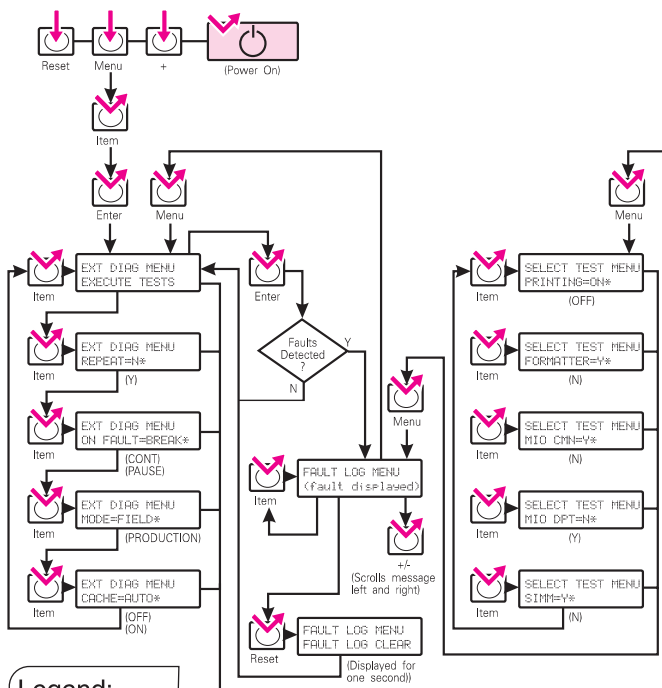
Reset
Menu
+
(Power On)
Item
Enter
Menu
EXT DIAG MENU
EXECUTE TESTS
Item
Enter
EXT DIAG MENU
REPEAT=N*
(Y)
Item
Faults Detected ?
Y
N
EXT DIAG MENU
ON FAULT=BREAK*
(CONT)
(PAUSE)
Item
Menu
FAULT LOG MENU
(fault displayed)
Item
EXT DIAG MENU
MODE=FIELD*
(PRODUCTION)
Item
+/-
(Scrolls message left and right)
EXT DIAG MENU
CACHE=AUTO*
(OFF)
(ON)
Item
FAULT LOG MENU
FAULT LOG CLEAR
Reset
(Displayed for one second)
Legend:
Menu
SELECT TEST MENU
PRINTING=ON*
(OFF)
Item
SELECT TEST MENU
FORMATTER=Y*
(N)
Item
SELECT TEST MENU
MIO CMN=Y*
(N)
Item
SELECT TEST MENU
MIO DPT=N*
(Y)
Item
SELECT TEST MENU
SIMM=Y*
(N)
Item